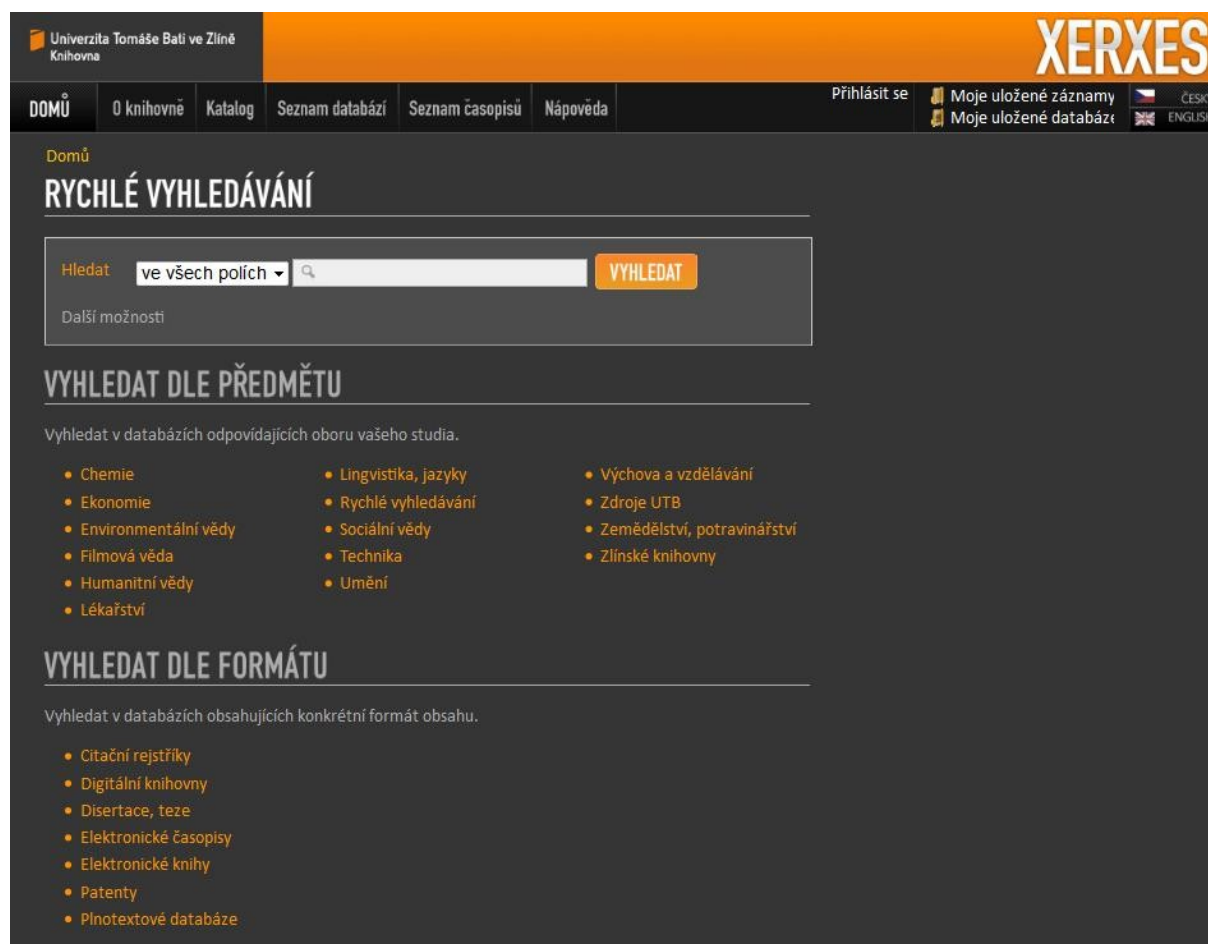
Univerzita Tomáše Bati ve Zlíně
Knihovna

XERXES

DOMŮ | O knihovně | Katalog | Seznam databází | Seznam časopisů | Nápověda

Přihlásit se
Moje uložené záznamy
Moje uložené databáze
ČESK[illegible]
ENGLIS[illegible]

Domů

RYCHLÉ VYHLEDÁVÁNÍ

Hledat ve všech polích VYHLEDAT

Další možnosti

VYHLEDAT DLE PŘEDMĚTU

Vyhledat v databázích odpovídajících oboru vašeho studia.

- Chemie
- Ekonomie
- Environmentální vědy
- Filmová věda
- Humanitní vědy
- Lékařství

- Lingvistika, jazyky
- Rychlé vyhledávání
- Sociální vědy
- Technika
- Umění

- Výchova a vzdělávání
- Zdroje UTB
- Zemědělství, potravinářství
- Zlínské knihovny

VYHLEDAT DLE FORMÁTU

Vyhledat v databázích obsahujících konkrétní formát obsahu.

- Citační rejstříky
- Digitální knihovny
- Disertace, teze
- Elektronické časopisy
- Elektronické knihy
- Patenty
- Plnotextové databáze